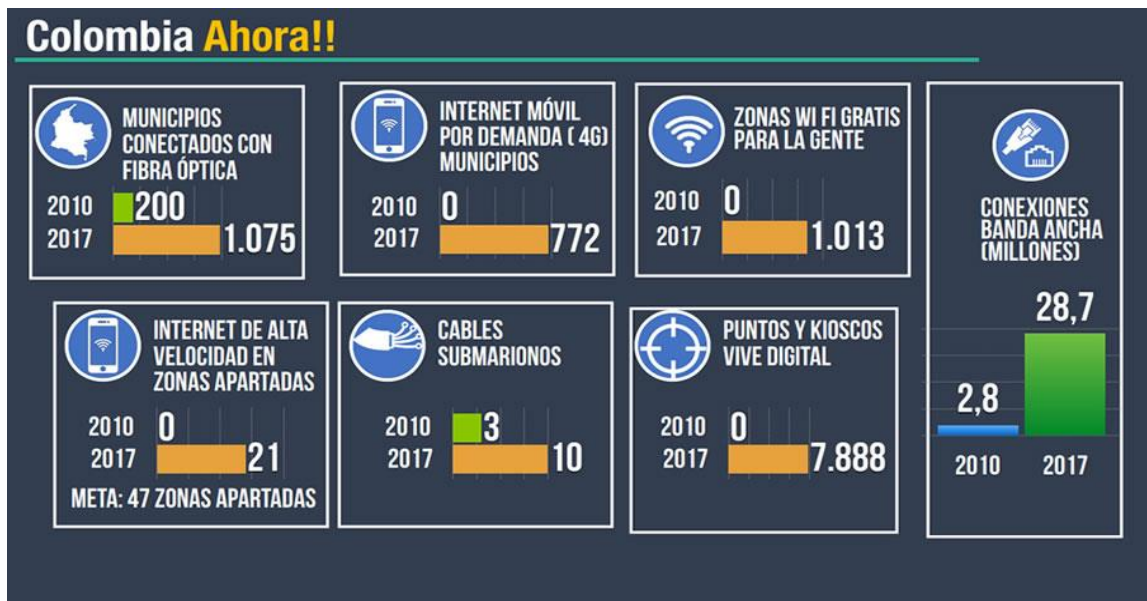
Colombia Ahora!!

MUNICIPIOS CONECTADOS CON FIBRA ÓPTICA
2010 200
2017 1.075

INTERNET MÓVIL POR DEMANDA ( 4G) MUNICIPIOS
2010 0
2017 772

ZONAS WI FI GRATIS PARA LA GENTE
2010 0
2017 1.013

CONEXIONES BANDA ANCHA (MILLONES)
2,8
28,7
2010
2017

INTERNET DE ALTA VELOCIDAD EN ZONAS APARTADAS
2010 0
2017 21
META: 47 ZONAS APARTADAS

CABLES SUBMARIONOS
2010 3
2017 10

PUNTOS Y KIOSCOS VIVE DIGITAL
2010 0
2017 7.888